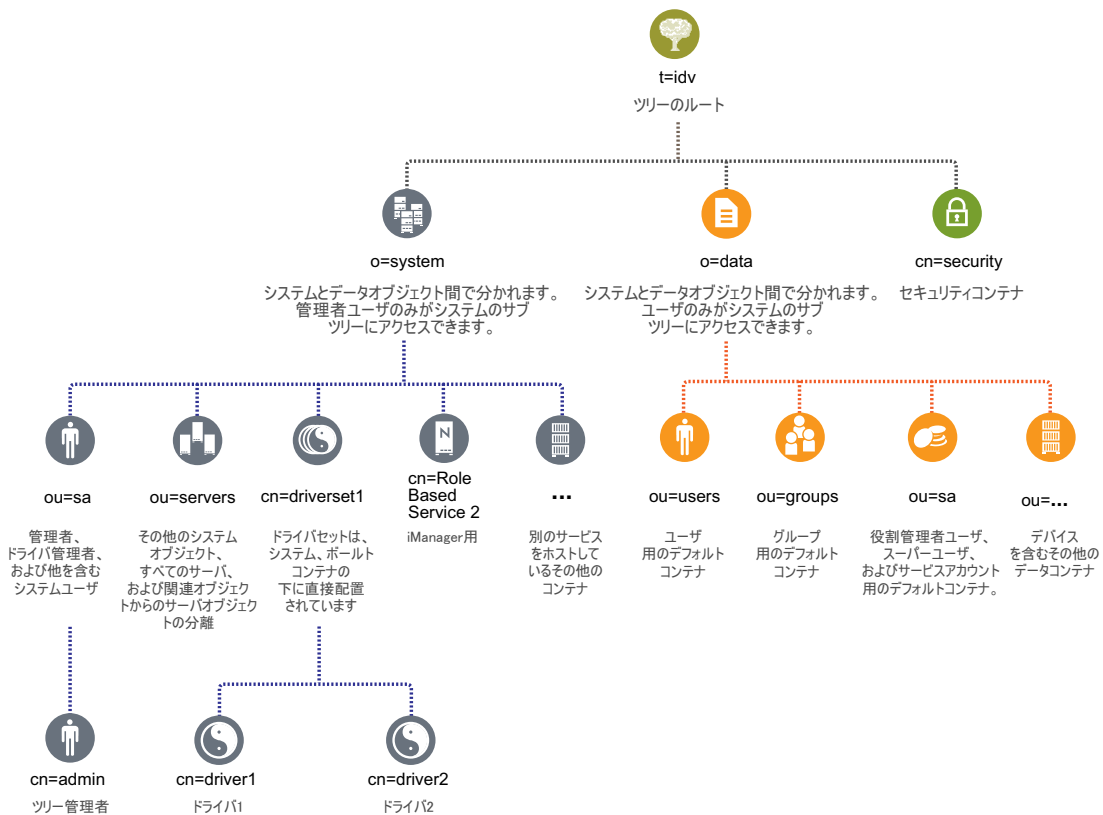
t=idv
ツリーのルート

o=system
システムとデータオブジェクト間で分かれます。管理者ユーザのみがシステムのサブツリーにアクセスできます。

o=data
システムとデータオブジェクト間で分かれます。ユーザのみがシステムのサブツリーにアクセスできます。

cn=security
セキュリティコンテナ

ou=sa
管理者、ドライバ管理者、および他を含むシステムユーザ

ou=servers
その他のシステムオブジェクト、すべてのサーバ、および関連オブジェクトからのサーバオブジェクトの分離

cn=driverset1
ドライバセットは、システム、ボールトコンテナの下に直接配置されています

cn=Role Based Service 2
iManager用

...
別のサービスをホストしているその他のコンテナ

ou=users
ユーザ用のデフォルトコンテナ

ou=groups
グループ用のデフォルトコンテナ

ou=sa
役割管理者ユーザ、スーパーユーザ、およびサービスアカウント用のデフォルトコンテナ。

ou=...
デバイスを含むその他のデータコンテナ

cn=admin
ツリー管理者

cn=driver1
ドライバ1

cn=driver2
ドライバ2